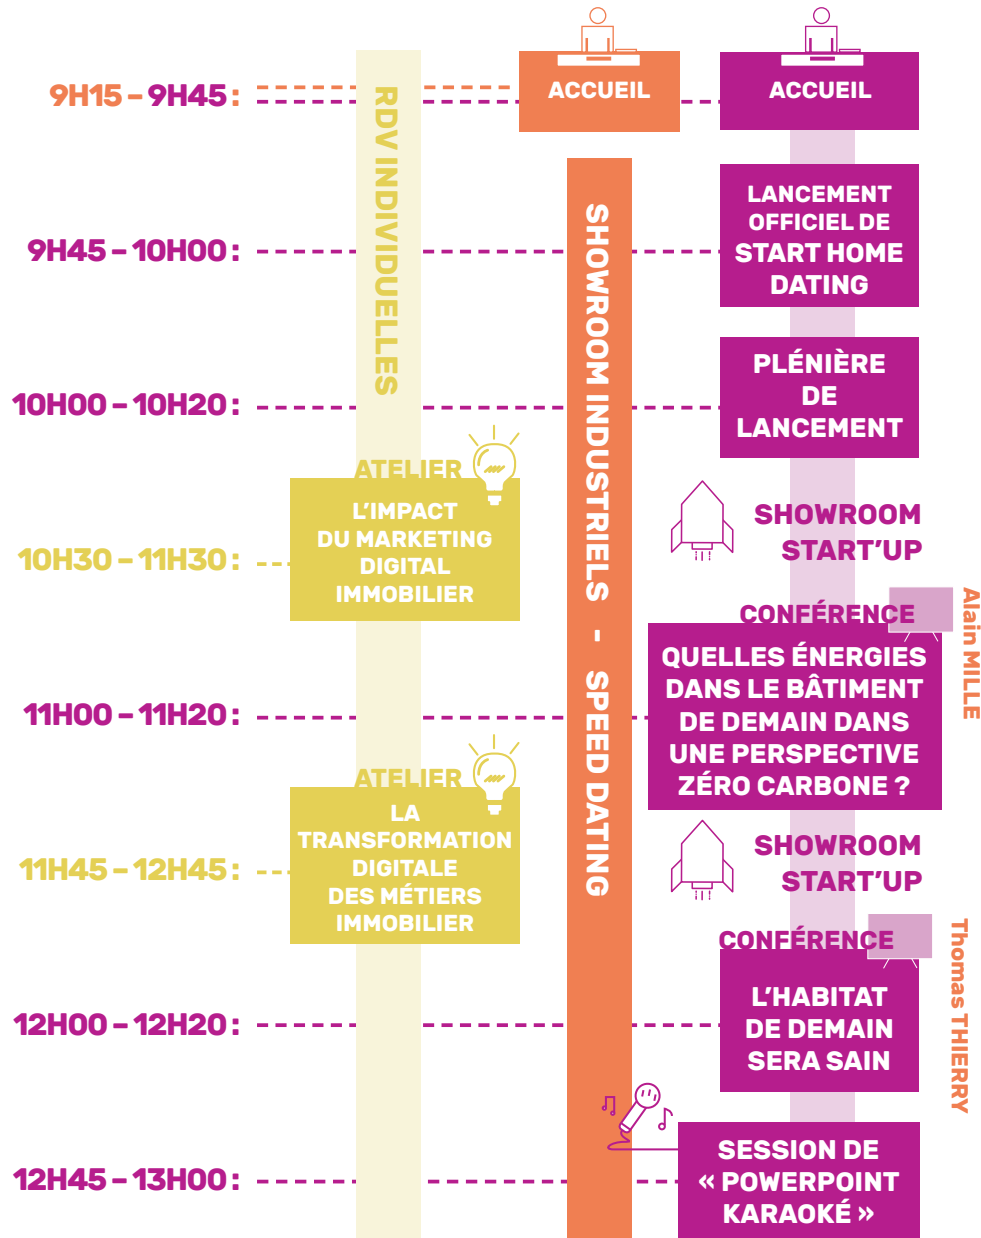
9H15 – 9H45 :

ACCUEIL

ACCUEIL

RDV INDIVIDUELLES

SHOWROOM INDUSTRIELS - SPEED DATING

9H45 – 10H00 :

LANCEMENT OFFICIEL DE START HOME DATING

10H00 – 10H20 :

PLÉNIÈRE DE LANCEMENT

ATELIER

L'IMPACT DU MARKETING DIGITAL IMMOBILIER

10H30 – 11H30 :

SHOWROOM START'UP

CONFÉRENCE

Alain MILLE

QUELLES ÉNERGIES DANS LE BÂTIMENT DE DEMAIN DANS UNE PERSPECTIVE ZÉRO CARBONE ?

11H00 – 11H20 :

ATELIER

LA TRANSFORMATION DIGITALE DES MÉTIERS IMMOBILIER

11H45 – 12H45 :

SHOWROOM START'UP

CONFÉRENCE

Thomas THIERRY

L'HABITAT DE DEMAIN SERA SAIN

12H00 – 12H20 :

SESSION DE « POWERPOINT KARAOKÉ »

12H45 – 13H00 :